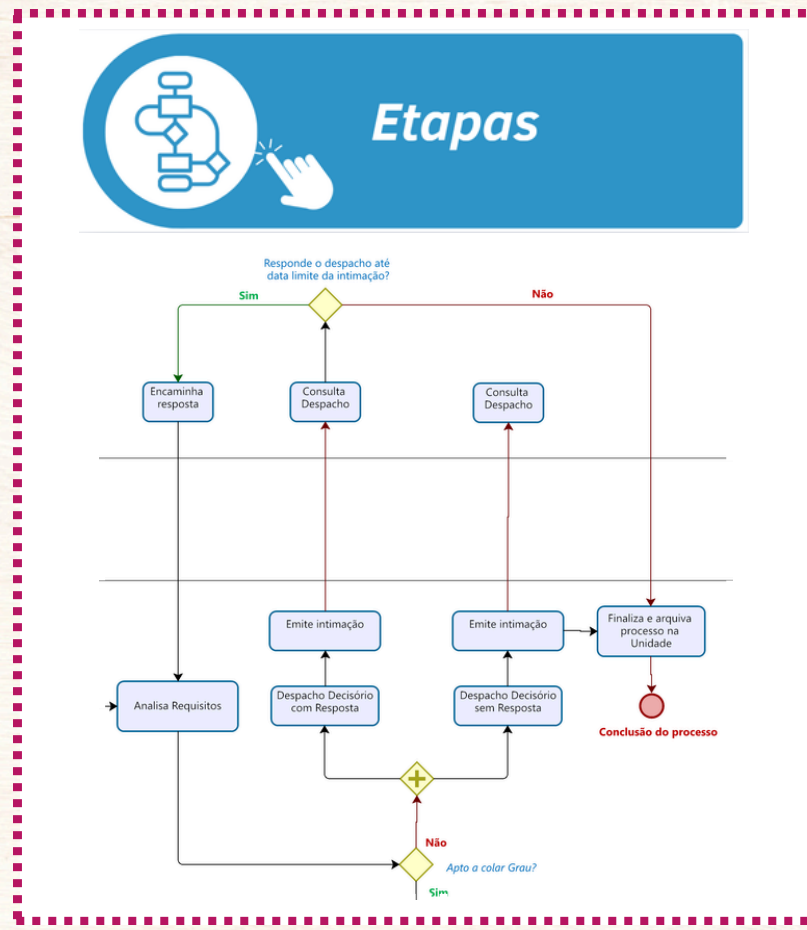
Etapas

Responde o despacho até data limite da intimação?

Sim

Não

Encaminha resposta

Consulta Despacho

Consulta Despacho

Emite intimação

Emite intimação

Finaliza e arquiva processo na Unidade

Analisa Requisitos

Despacho Decisório com Resposta

Despacho Decisório sem Resposta

Conclusão do processo

Não

Apto a colar Grau?

Sim